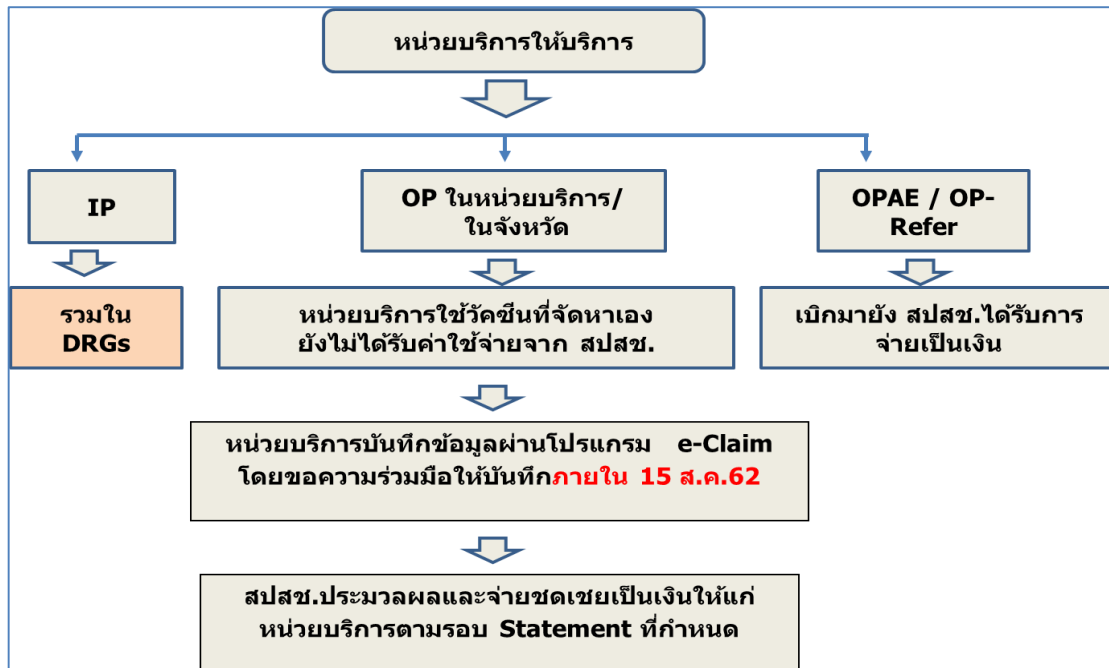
หน่วยบริการให้บริการ

IP

OP ในหน่วยบริการ/ในจังหวัด

OPAE / OP-Refer

รวมใน DRGs

หน่วยบริการใช้วัคซีนที่จัดหาเอง ยังไม่ได้รับค่าใช้จ่ายจาก สปสช.

เบิกมายัง สปสช.ได้รับการจ่ายเป็นเงิน

หน่วยบริการบันทึกข้อมูลผ่านโปรแกรม e-Claim โดยขอความร่วมมือให้บันทึกภายใน 15 ส.ค.62

สปสช.ประมวลผลและจ่ายชดเชยเป็นเงินให้แก่หน่วยบริการตามรอบ Statement ที่กำหนด